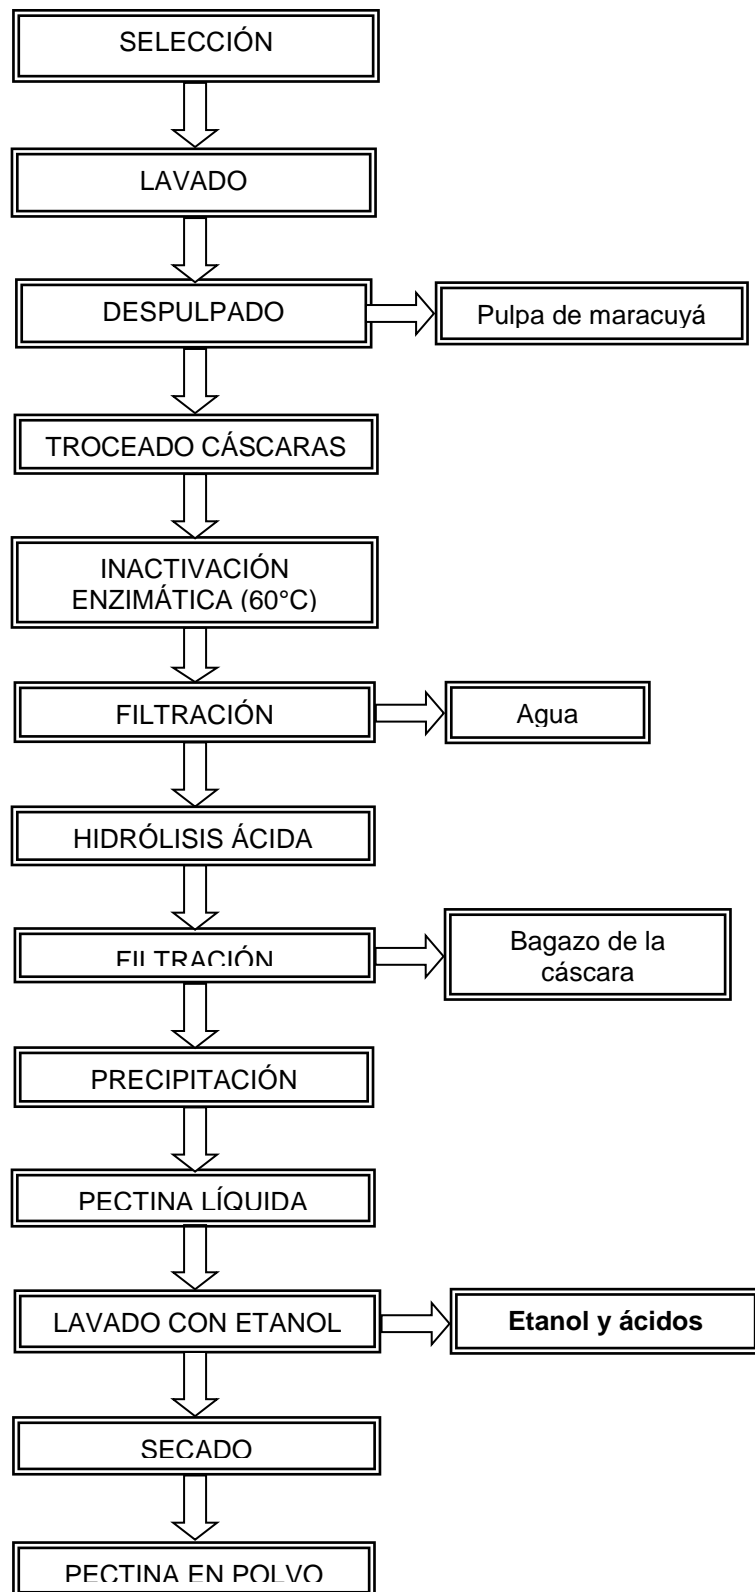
SELECCIÓN

LAVADO

DESPULPADO

Pulpa de maracuyá

TROCEADO CÁSCARAS

INACTIVACIÓN ENZIMÁTICA (60°C)

FILTRACIÓN

Agua

HIDRÓLISIS ÁCIDA

FILTRACIÓN

Bagazo de la cáscara

PRECIPITACIÓN

PECTINA LÍQUIDA

LAVADO CON ETANOL

**Etanol y ácidos**

SECADO

PECTINA EN POLVO